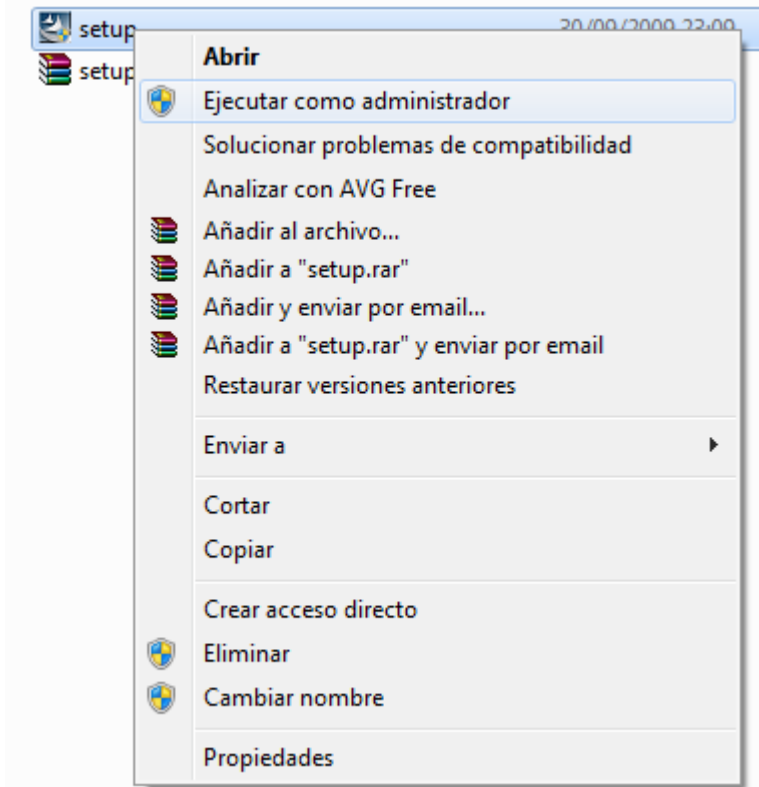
setup
setup
20/09/2009 22:09

Abrir
Ejecutar como administrador
Solucionar problemas de compatibilidad
Analizar con AVG Free
Añadir al archivo...
Añadir a "setup.rar"
Añadir y enviar por email...
Añadir a "setup.rar" y enviar por email
Restaurar versiones anteriores

Enviar a

Cortar
Copiar

Crear acceso directo
Eliminar
Cambiar nombre

Propiedades